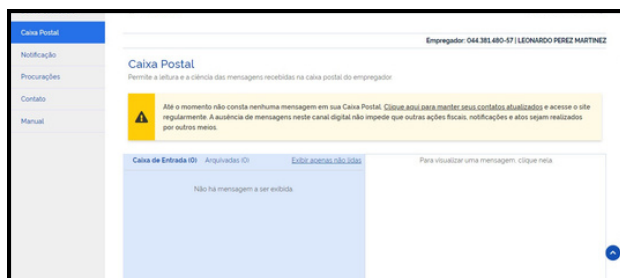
Caixa Postal
Notificação
Procurações
Contato
Manual

Empregador: 044.381.480-57 | LEONARDO PEREZ MARTINEZ

Caixa Postal

Permite a leitura e a ciência das mensagens recebidas na caixa postal do empregador.

Até o momento não consta nenhuma mensagem em sua Caixa Postal. Clique aqui para manter seus contatos atualizados e acesse o site regularmente. A ausência de mensagens neste canal digital não impede que outras ações fiscais, notificações e atos sejam realizados por outros meios.

Caixa de Entrada (0) Arquivadas (0) Exibir apenas não lidas

Não há mensagem a ser exibida.

Para visualizar uma mensagem, clique nela.